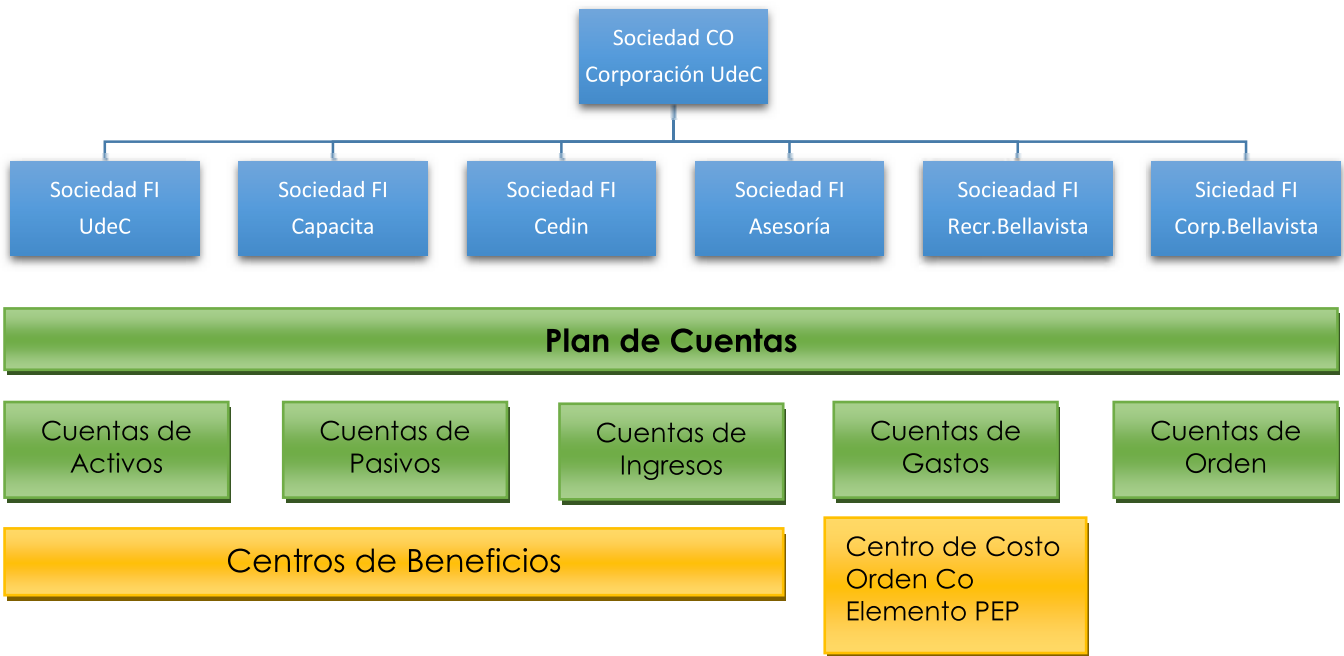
Sociedad CO
Corporación UdeC

Sociedad FI
UdeC

Sociedad FI
Capacita

Sociedad FI
Cedin

Sociedad FI
Asesoría

Socieadad FI
Recr.Bellavista

Siciedad FI
Corp.Bellavista

Plan de Cuentas

Cuentas de
Activos

Cuentas de
Pasivos

Cuentas de
Ingresos

Cuentas de
Gastos

Cuentas de
Orden

Centros de Beneficios

Centro de Costo
Orden Co
Elemento PEP